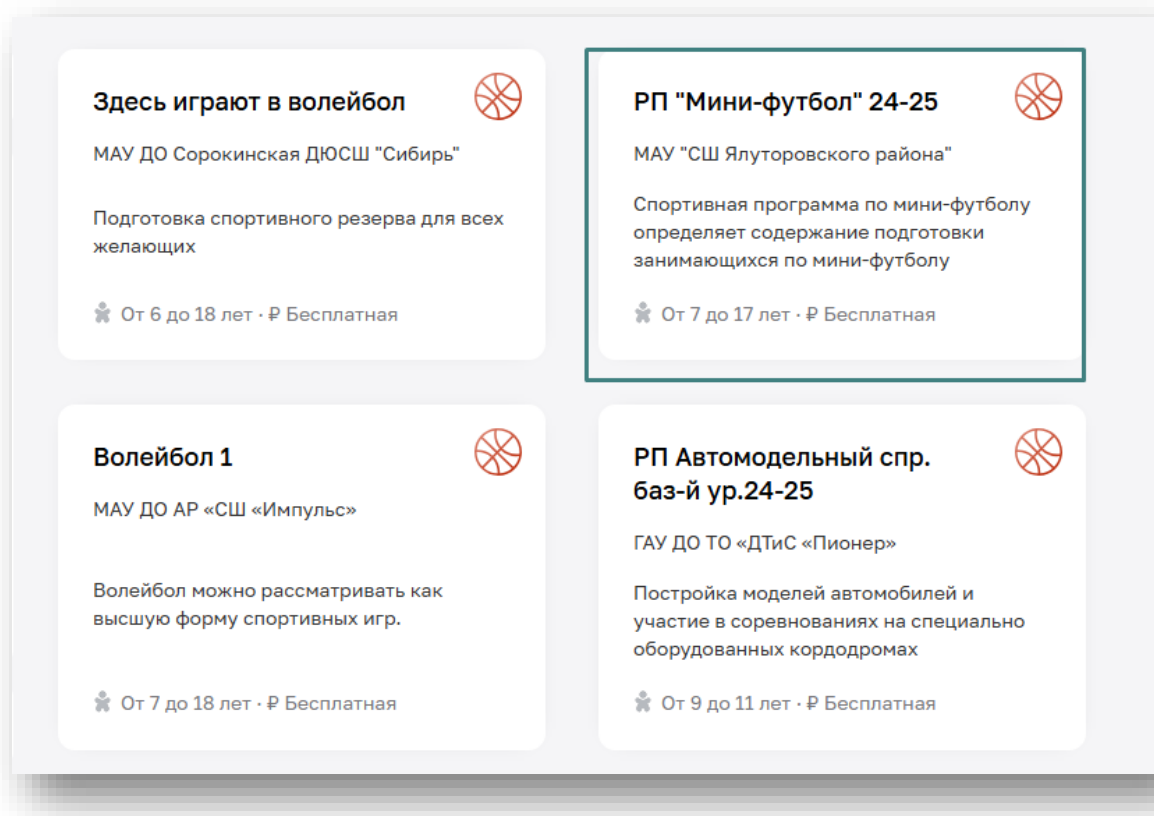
Здесь играют в волейбол

МАУ ДО Сорокинская ДЮСШ "Сибирь"

Подготовка спортивного резерва для всех желающих

От 6 до 18 лет · ₽ Бесплатная

РП "Мини-футбол" 24-25

МАУ "СШ Ялуторовского района"

Спортивная программа по мини-футболу определяет содержание подготовки занимающихся по мини-футболу

От 7 до 17 лет · ₽ Бесплатная

Волейбол 1

МАУ ДО АР «СШ «Импульс»

Волейбол можно рассматривать как высшую форму спортивных игр.

От 7 до 18 лет · ₽ Бесплатная

РП Автомодельный спр. баз-й ур.24-25

ГАУ ДО ТО «ДТиС «Пионер»

Постройка моделей автомобилей и участие в соревнованиях на специально оборудованных кордодромах

От 9 до 11 лет · ₽ Бесплатная